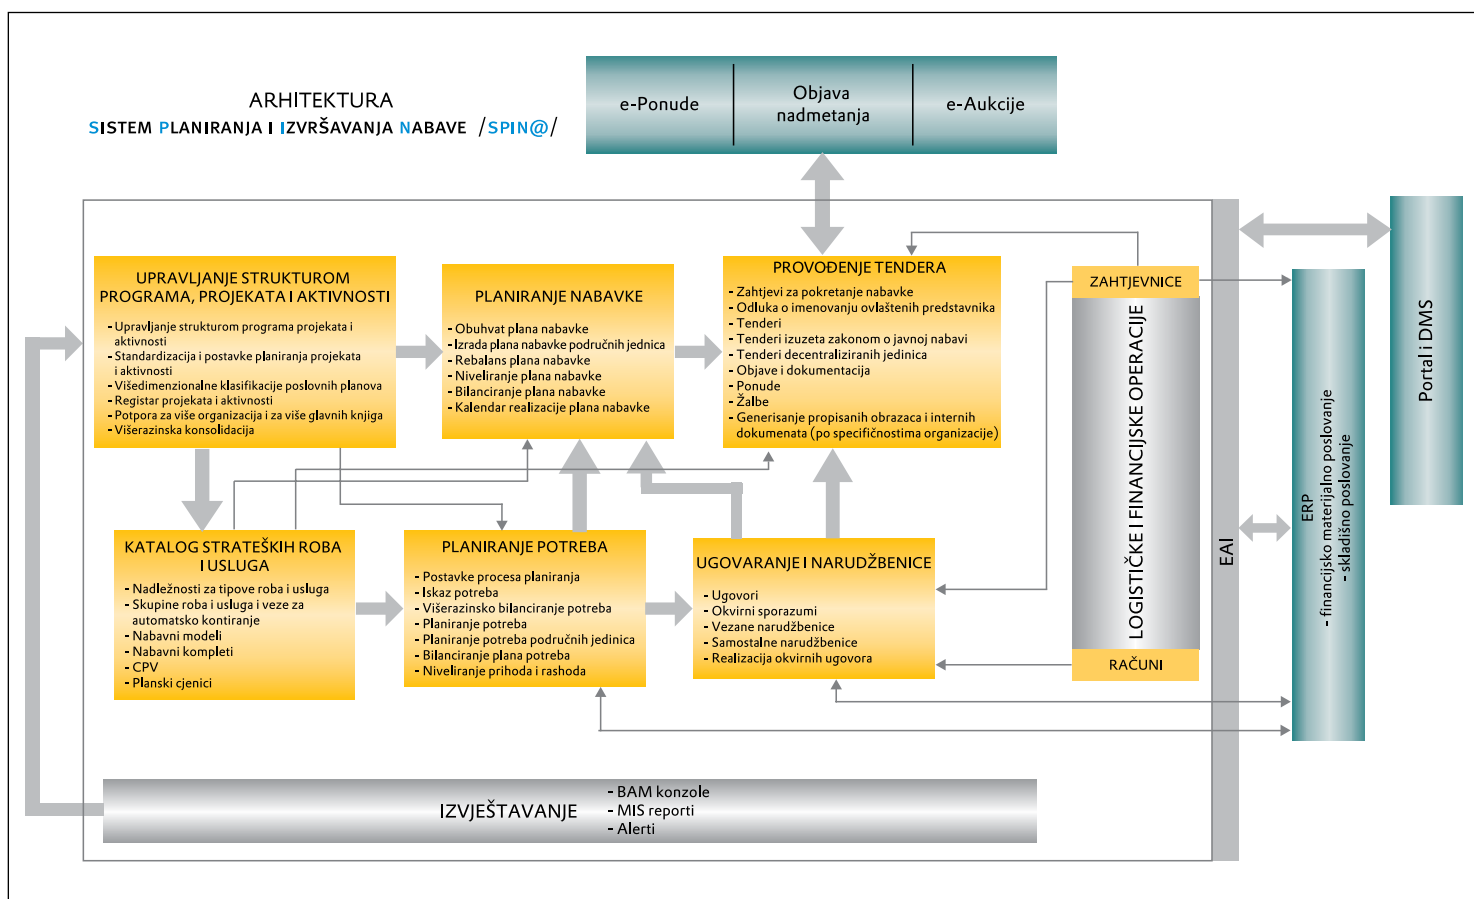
ARHITEKTURA
SISTEM PLANIRANJA I IZVRŠAVANJA NABAVE /SPIN@/

e-Ponude
Objava nadmetanja
e-Aukcije

UPRAVLJANJE STRUKTUROM PROGRAMA, PROJEKATA I AKTIVNOSTI
- Upravljanje strukturom programa projekata i aktivnosti
- Standardizacija i postavke planiranja projekata i aktivnosti
- Višedimenzionalne klasifikacije poslovnih planova
- Registar projekata i aktivnosti
- Potpora za više organizacija i za više glavnih knjiga
- Višerazinska konsolidacija

PLANIRANJE NABAVKE
- Obuhvat plana nabavke
- Izrada plana nabavke područnih jedinica
- Rebalans plana nabavke
- Niveliranje plana nabavke
- Bilanciranje plana nabavke
- Kalendar realizacije plana nabavke

PROVOĐENJE TENDERA
- Zahtjevi za pokretanje nabavke
- Odluka o imenovanju ovlaštenih predstavnika
- Tenderi
- Tenderi izuzeta zakonom o javnoj nabavi
- Tenderi decentraliziranih jedinica
- Objave i dokumentacija
- Ponude
- Žalbe
- Generisanje propisanih obrazaca i internih dokumenata (po specifičnostima organizacije)

ZAHTJEVNICE
LOGISTIČKE I FINANCIJSKE OPERACIJE
RAČUNI

EAI

ERP
- financijsko materijalno poslovanje
- skladišno poslovanje

Portal i DMS

KATALOG STRATEŠKIH ROBA I USLUGA
- Nadležnosti za tipove roba i usluga
- Skupine roba i usluga i veze za automatsko kontiranje
- Nabavni modeli
- Nabavni kompleti
- CPV
- Planski cjenici

PLANIRANJE POTREBA
- Postavke procesa planiranja
- Iskaz potreba
- Višerazinsko bilanciranje potreba
- Planiranje potreba
- Planiranje potreba područnih jedinica
- Bilanciranje plana potreba
- Niveliranje prihoda i rashoda

UGOVARANJE I NARUDŽBENICE
- Ugovori
- Okvirni sporazumi
- Vezane narudžbenice
- Samostalne narudžbenice
- Realizacija okvirnih ugovora

IZVJEŠTAVANJE
- BAM konzole
- MIS reporti
- Alerti